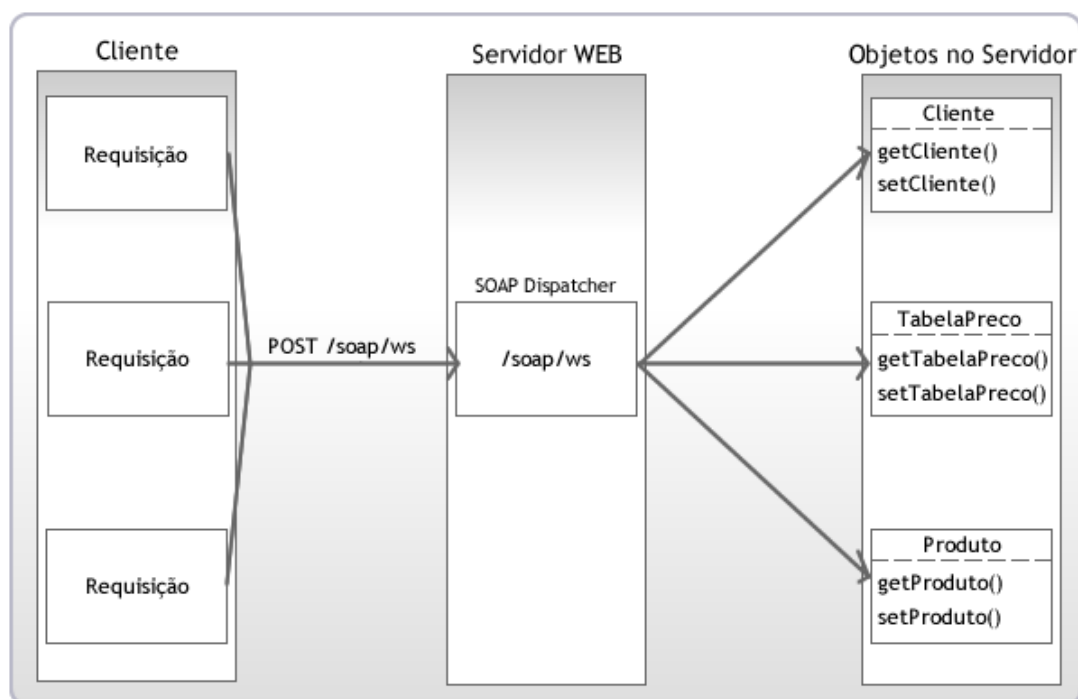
Cliente

Requisição

Requisição

Requisição

POST /soap/ws

Servidor WEB

SOAP Dispatcher

/soap/ws

Objetos no Servidor

Cliente

getCliente()
setCliente()

TabelaPreco

getTabelaPreco()
setTabelaPreco()

Produto

getProduto()
setProduto()